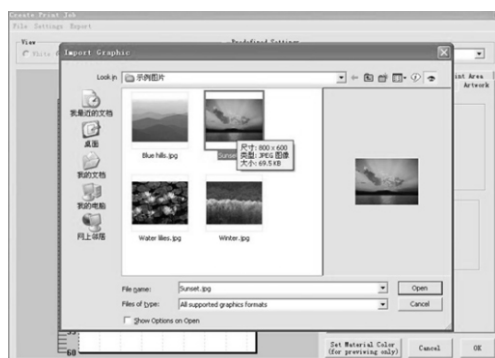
Create Print Job
File Settings Export
View
White
Predefined Settings
int Area
Artwork
Import Graphic
Look in: 示例图片
我最近的文档
桌面
我的文档
我的电脑
网上邻居
Blue hills.jpg
Sunset
尺寸: 800 x 600
类型: JPEG 图像
大小: 69.5 KB
Water lilies.jpg
Winter.jpg
File name: Sunset.jpg
Files of type: All supported graphics formats
Open
Cancel
Show Options on Open
Set Material Color (for previewing only)
Cancel
OK
60